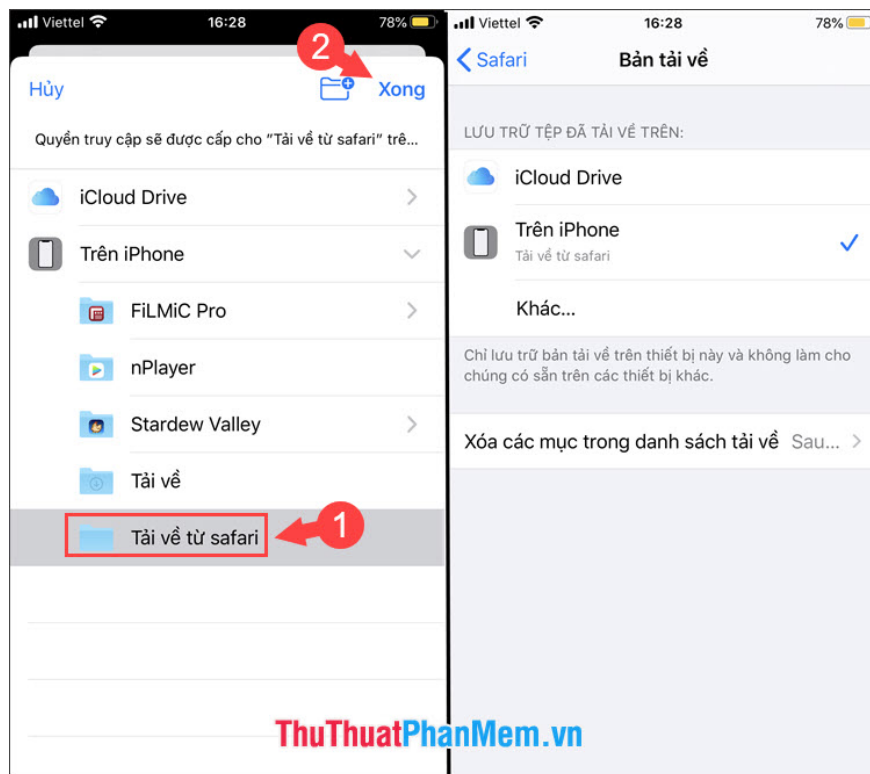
Viettel 16:28 78%

Hủy

2

Xong

Quyền truy cập sẽ được cấp cho "Tải về từ safari" trê...

iCloud Drive

Trên iPhone

FiLMiC Pro

nPlayer

Stardew Valley

Tải về

Tải về từ safari

1

Viettel 16:28 78%

Safari

Bản tải về

LƯU TRỮ TỆP ĐÃ TẢI VỀ TRÊN:

iCloud Drive

Trên iPhone

Tải về từ safari

Khác...

Chỉ lưu trữ bản tải về trên thiết bị này và không làm cho chúng có sẵn trên các thiết bị khác.

Xóa các mục trong danh sách tải về Sau...

ThuThuatPhanMem.vn